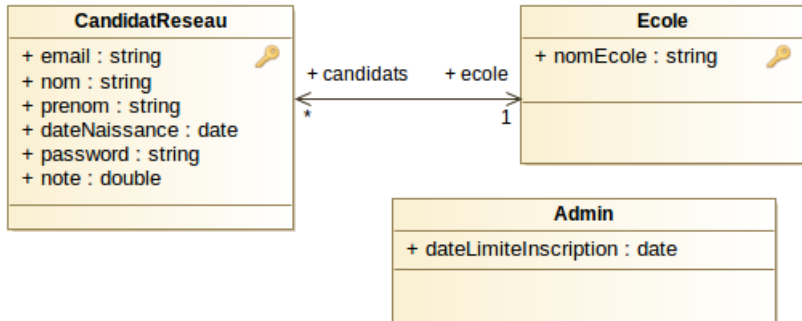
CandidatReseau

+ email : string
+ nom : string
+ prenom : string
+ dateNaissance : date
+ password : string
+ note : double

+ candidats

*

+ ecole

1

Ecole

+ nomEcole : string

Admin

+ dateLimiteInscription : date